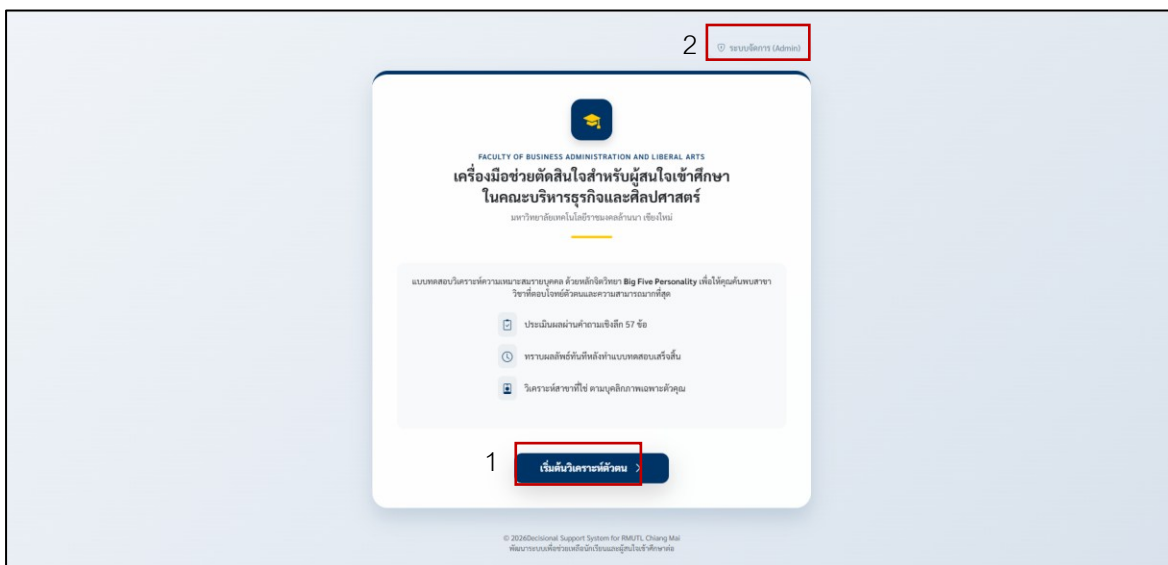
2 ระบบจัดการ (Admin)

FACULTY OF BUSINESS ADMINISTRATION AND LIBERAL ARTS

เครื่องมือช่วยตัดสินใจสำหรับผู้สนใจเข้าศึกษา ในคณะบริหารธุรกิจและศิลปศาสตร์

มหาวิทยาลัยเทคโนโลยีราชมงคลล้านนา เชียงใหม่

แบบทดสอบวิเคราะห์ความเหมาะสมรายบุคคล ด้วยหลักจิตวิทยา Big Five Personality เพื่อให้คุณค้นพบสาขาวิชาที่ตอบโจทย์ตัวตนและความสามารถมากที่สุด

ประเมินผลผ่านคำถามเชิงลึก 57 ข้อ

ทราบผลลัพธ์ทันทีหลังทำแบบทดสอบเสร็จสิ้น

วิเคราะห์สาขาที่ใช่ ตามบุคลิกภาพเฉพาะตัวคุณ

1 เริ่มต้นวิเคราะห์ตัวตน >

© 2026Decisional Support System for RMUTL Chiang Mai
พัฒนาระบบเพื่อช่วยเหลือนักเรียนและผู้สนใจเข้าศึกษาต่อ